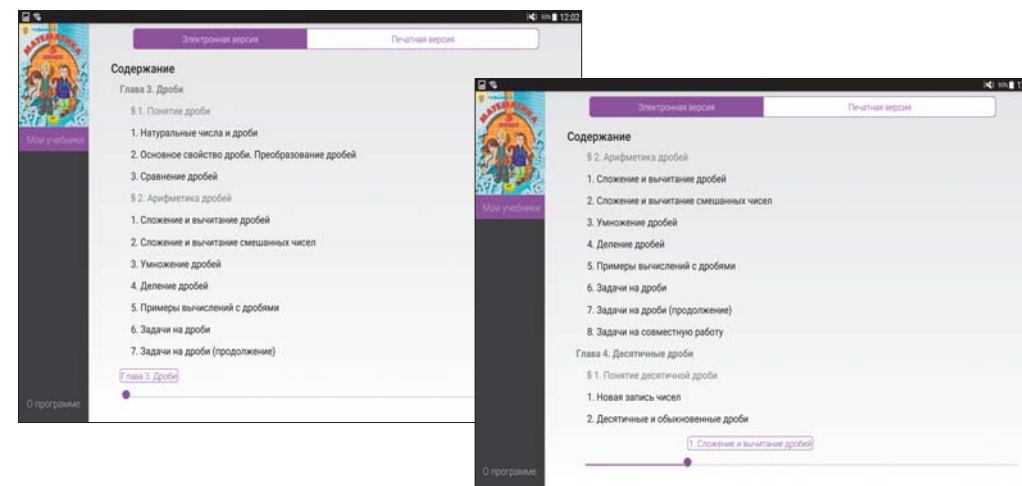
12:02

МАТЕМАТИКА

Мои учебники

О программе

Электронная версия

Печатная версия

Содержание

Глава 3. Дроби

§ 1. Понятие дроби

1. Натуральные числа и дроби

2. Основное свойство дроби. Преобразование дробей

3. Сравнение дробей

§ 2. Арифметика дробей

1. Сложение и вычитание дробей

2. Сложение и вычитание смешанных чисел

3. Умножение дробей

4. Деление дробей

5. Примеры вычислений с дробями

6. Задачи на дроби

7. Задачи на дроби (продолжение)

Глава 3. Дроби

МАТЕМАТИКА

Мои учебники

О программе

Электронная версия

Печатная версия

Содержание

§ 2. Арифметика дробей

1. Сложение и вычитание дробей

2. Сложение и вычитание смешанных чисел

3. Умножение дробей

4. Деление дробей

5. Примеры вычислений с дробями

6. Задачи на дроби

7. Задачи на дроби (продолжение)

8. Задачи на совместную работу

Глава 4. Десятичные дроби

§ 1. Понятие десятичной дроби

1. Новая запись чисел

2. Десятичные и обыкновенные дроби

1. Сложение и вычитание дробей